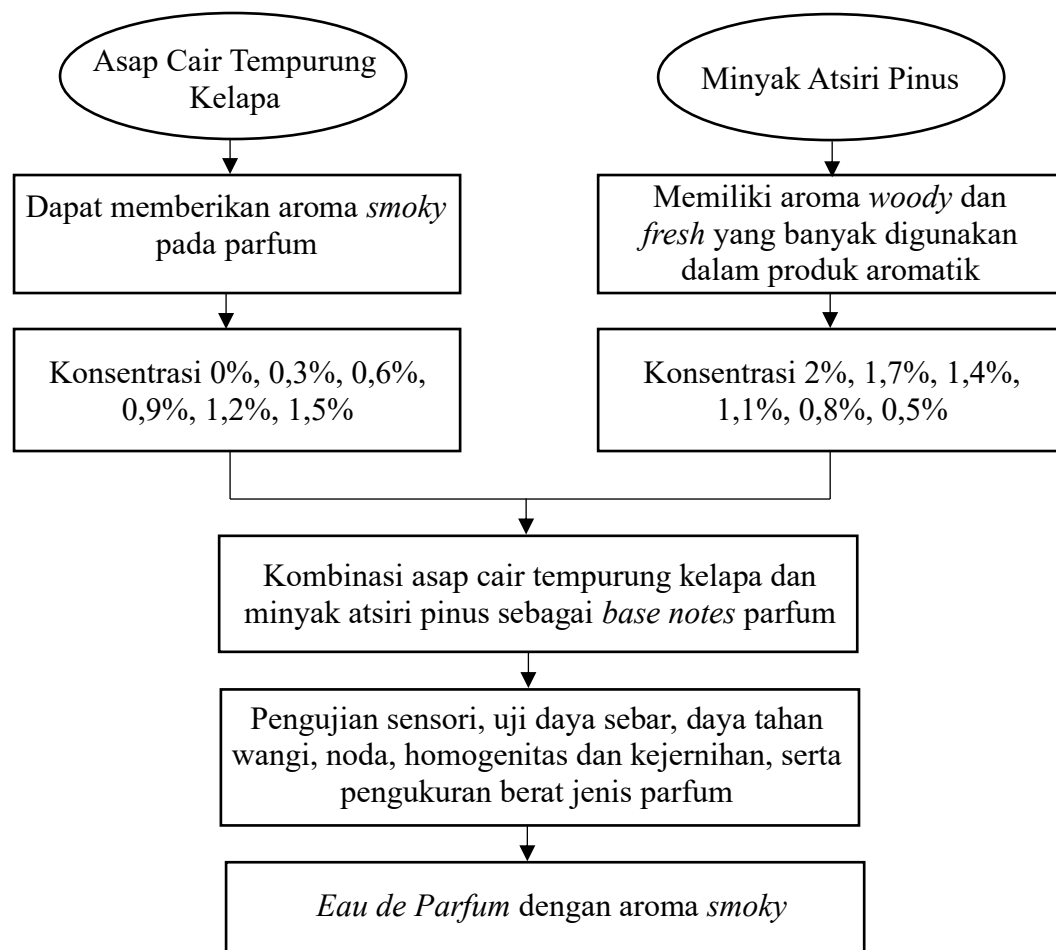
Asap Cair Tempurung Kelapa

Dapat memberikan aroma smoky pada parfum

Konsentrasi 0%, 0,3%, 0,6%, 0,9%, 1,2%, 1,5%

Minyak Atsiri Pinus

Memiliki aroma woody dan fresh yang banyak digunakan dalam produk aromatik

Konsentrasi 2%, 1,7%, 1,4%, 1,1%, 0,8%, 0,5%

Kombinasi asap cair tempurung kelapa dan minyak atsiri pinus sebagai base notes parfum

Pengujian sensori, uji daya sebar, daya tahan wangi, noda, homogenitas dan kejernihan, serta pengukuran berat jenis parfum

Eau de Parfum dengan aroma smoky